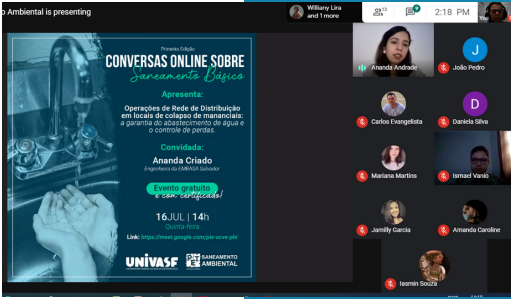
o Ambiental is presenting

Williany Lira and 1 more

23

2:18 PM

You

Primeira Edição

CONVERSAS ONLINE SOBRE

Saneamento Básico

Apresenta:

Operações de Rede de Distribuição em locais de colapso de mananciais: a garantia do abastecimento de água e o controle de perdas.

Convidada:

Ananda Criado

Engenheira da EMBASA Salvador

Evento gratuito e com certificado!

16JUL | 14h

Quinta-feira

Link: https://meet.google.com/pjz-ucve-phi

UNIVASF

SANEAMENTO AMBIENTAL

Ananda Andrade

J

João Pedro

Carlos Evangelista

D

Daniela Silva

Mariana Martins

Ismael Vanio

Jamilly Garcia

Amanda Caroline

Iasmin Souza